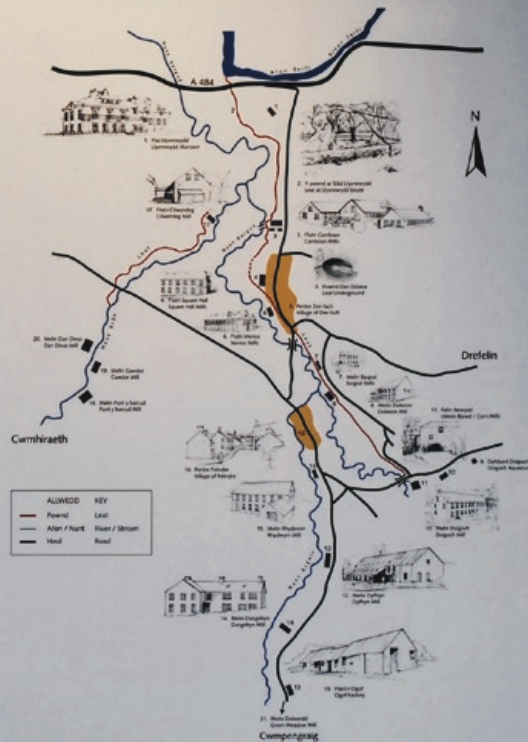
Afon Teifi
A 484
N
1. Plas Llysnewydd
Llysnewydd Mansion
2. Y pwerdd ar Stad Llysnewydd
Leat at Llysnewydd Estate
17. Ffatri Cilwendeg
Cilwendeg Mill
3. Ffatri Cambrian
Cambrian Mills
5. Pwerdd Dan Ddaear
Leat Underground
4. Ffatri Square Hall
Square Hall Mills
6. Pentre Dan-lach
Village of Dre-fach
20. Melin Dan Drwr
Dan Drwr Mill
19. Melin Cawdor
Cawdor Mill
8. Ffatri Meirion
Meirion Mills
Drefelin
7. Melin Bargod
Bargod Mills
9. Melin Dolwion
Dolwion Mill
11. Ffatri Newydd
(Melin Bowen / Curn Mill)
18. Melin Pant y Barcud
Pant y Barcud Mill
Cwmhiraeth
10. Dyffryn
16. Pentre Felindre
Village of Felindre
ALLWEDD KEY
Pwerdd Leat
Afon / Nant River / Stream
Heol Road
15. Melin Rhydwen
Rhydwen Mill
12. Melin Dolgoch
Dolgoch Mill
13. Melin Dyffryn
Dyffryn Mill
14. Melin Dangeitwn
Dangeitwn Mill
15. Ffatri Ogof
Ogof Factory
21. Melin Dolwerdd
Green Meadow Mill
Cwmpengraig